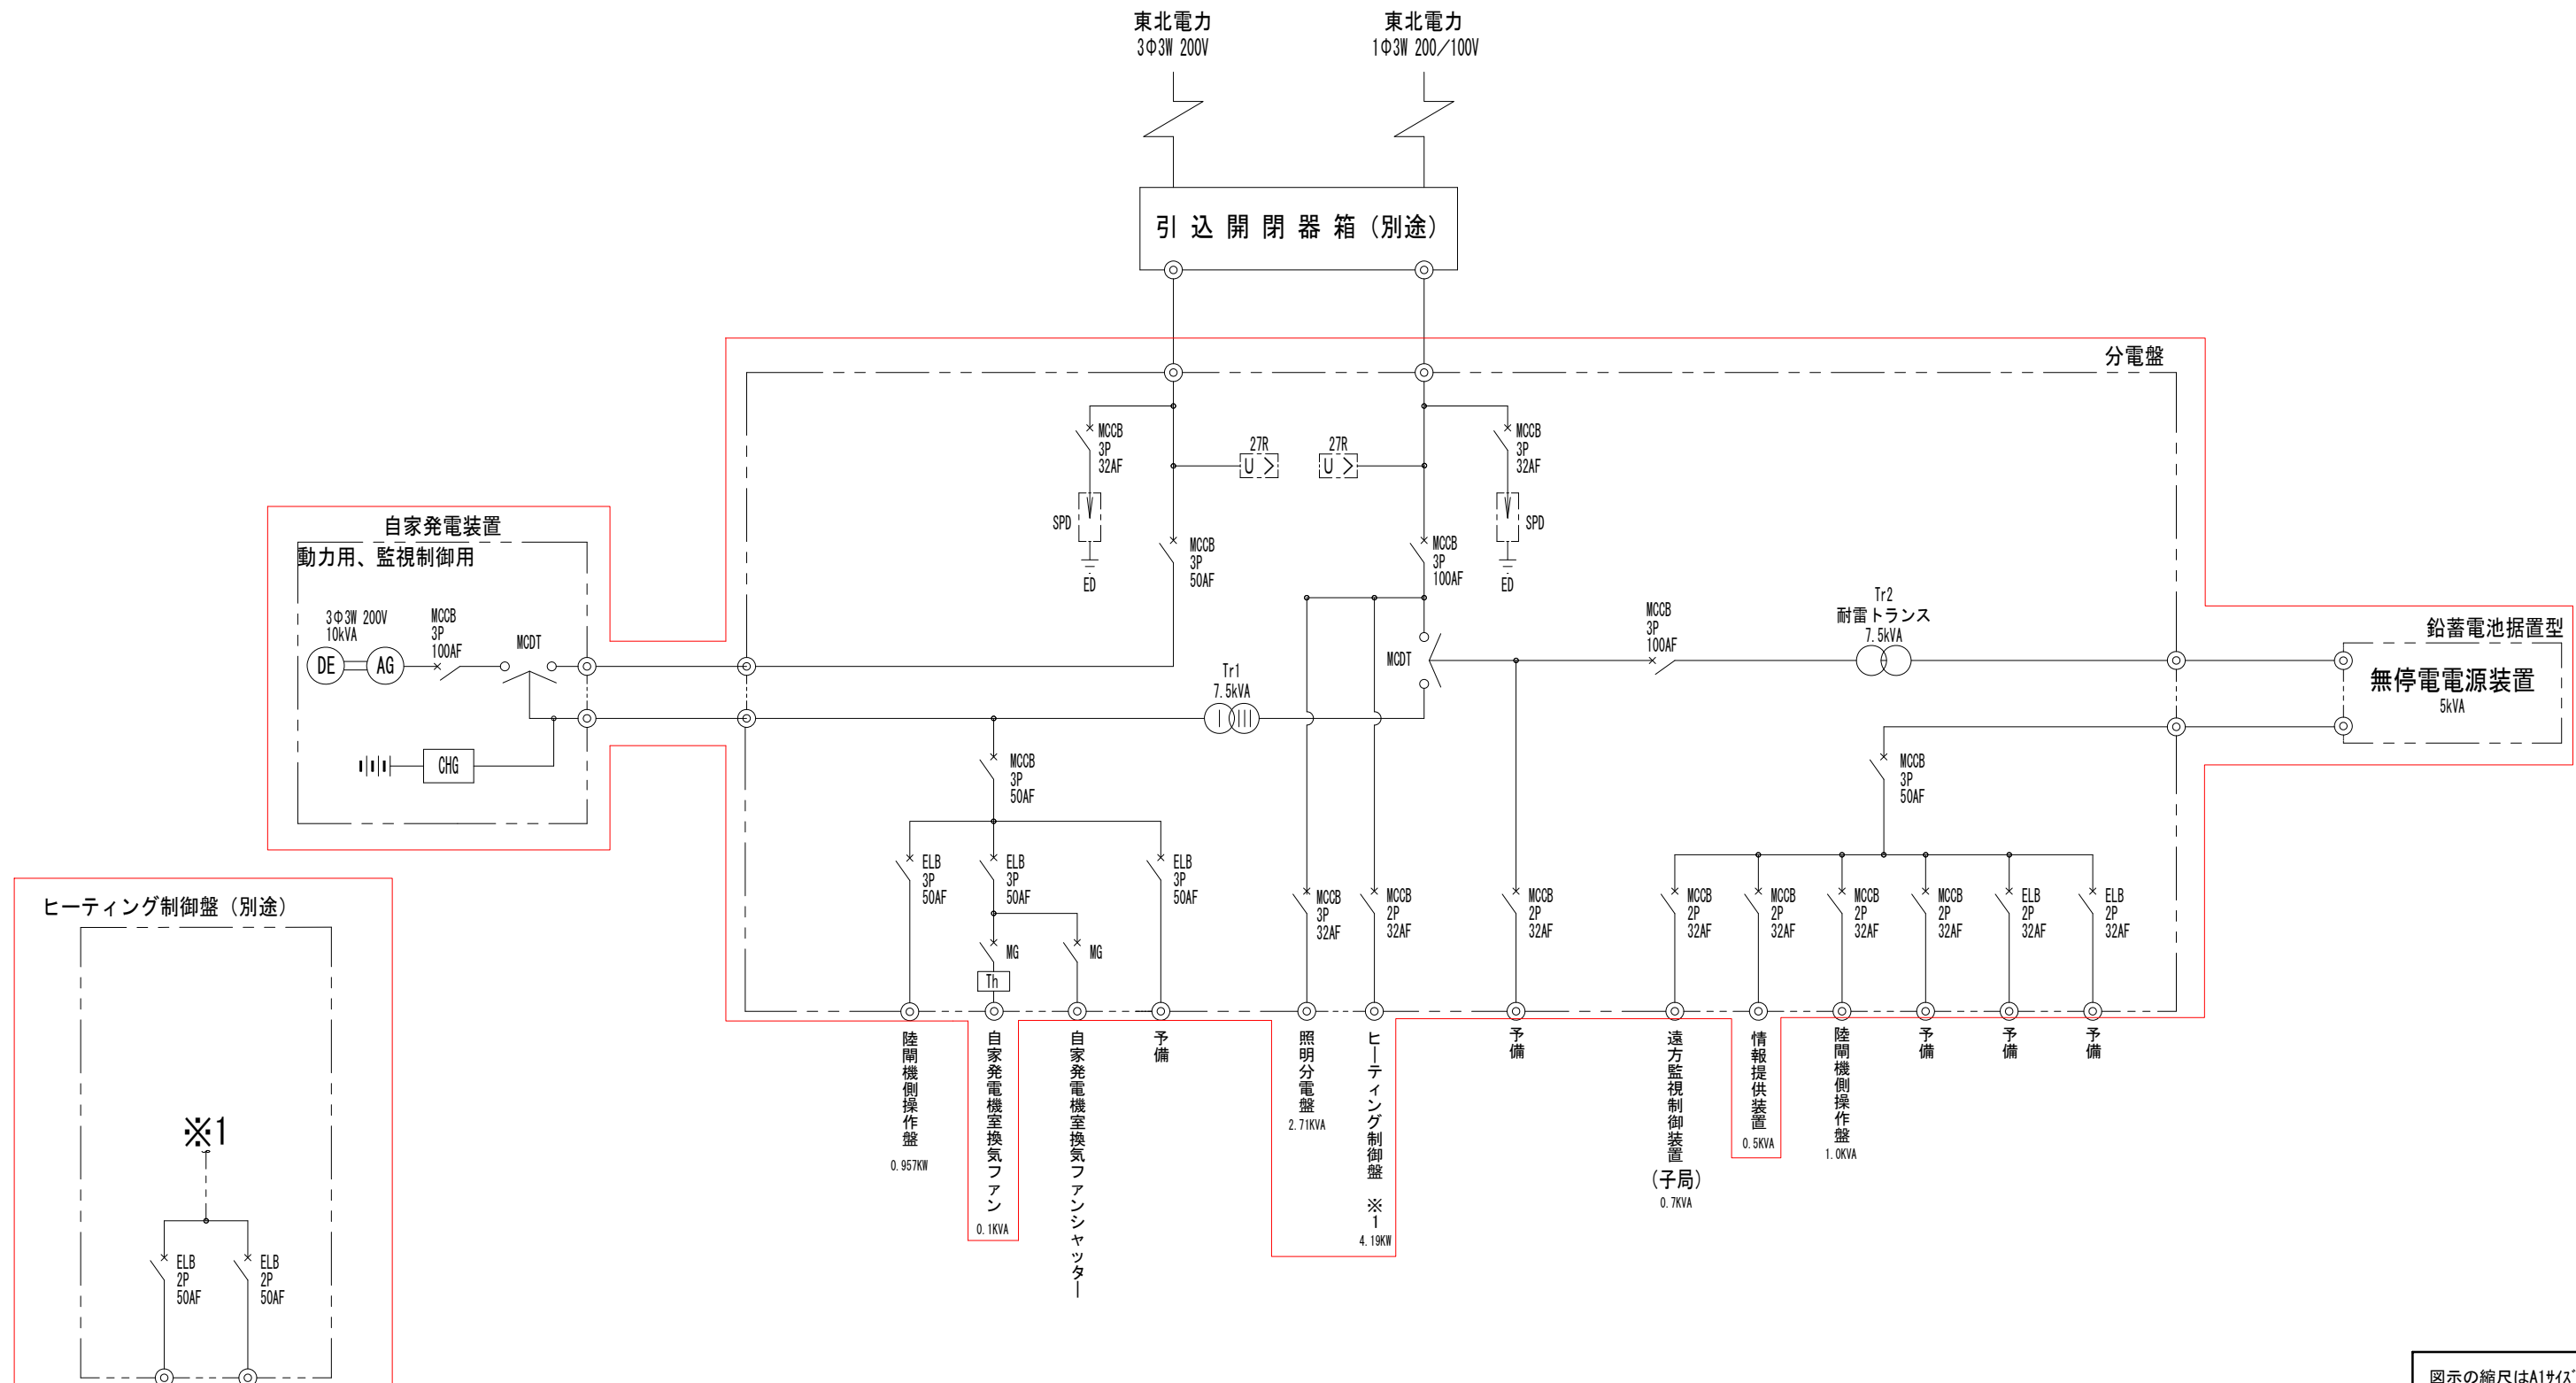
東北電力
3Φ3W 200V

東北電力
1Φ3W 200／100V

引 込 開 閉 器 箱（別途）

分電盤

MCCB
3P
32AF

SPD

ED

27R
U

27R
U

MCCB
3P
32AF

SPD

ED

MCCB
3P
50AF

MCCB
3P
100AF

自家発電装置
動力用、監視制御用

3Φ3W 200V
10kVA

DE

AG

MCCB
3P
100AF

MCDT

CHG

Tr1
7.5kVA

MCDT

MCCB
3P
100AF

Tr2
耐雷トランス
7.5kVA

鉛蓄電池据置型
無停電電源装置
5kVA

MCCB
3P
50AF

ELB
3P
50AF

ELB
3P
50AF

ELB
3P
50AF

MG

Th

MG

MCCB
3P
32AF

MCCB
2P
32AF

MCCB
2P
32AF

MCCB
3P
50AF

MCCB
2P
32AF

MCCB
2P
32AF

MCCB
2P
32AF

MCCB
2P
32AF

ELB
2P
32AF

ELB
2P
32AF

陸閘機側操作盤
0.957KW

自家発電機室換気ファン
0.1KVA

自家発電機室換気ファンシャッター

予備

照明分電盤
2.71KVA

ヒーティング制御盤 ※1
4.19KW

予備

遠方監視制御装置（子局）
0.7KVA

情報提供装置
0.5KVA

陸閘機側操作盤
1.0KVA

予備

予備

予備

ヒーティング制御盤（別途）

※1

ELB
2P
50AF

ELB
2P
50AF

図示の縮尺はA1ｻｲｽﾞ